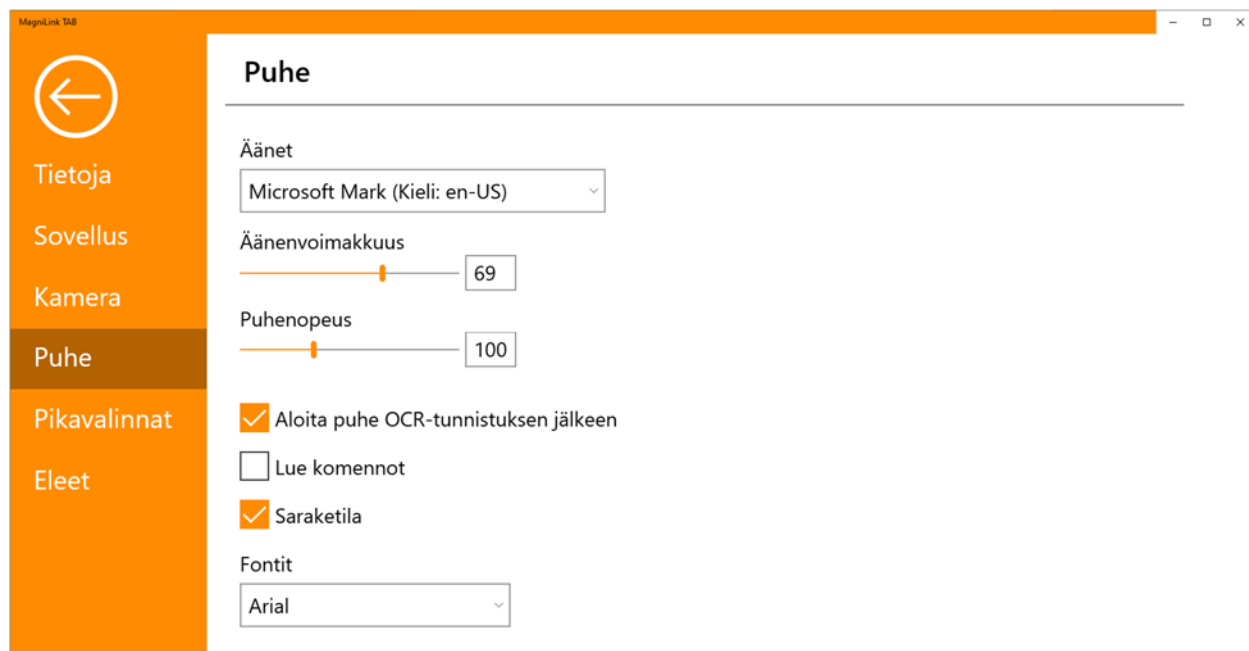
MagniLink TAB

Tietoja

Sovellus

Kamera

Puhe

Pikavalinnat

Eleet

Puhe

Äänet

Microsoft Mark (Kieli: en-US)

Äänenvoimakkuus

69

Puhenopeus

100

Aloita puhe OCR-tunnistuksen jälkeen

Lue komennot

Saraketila

Fontit

Arial